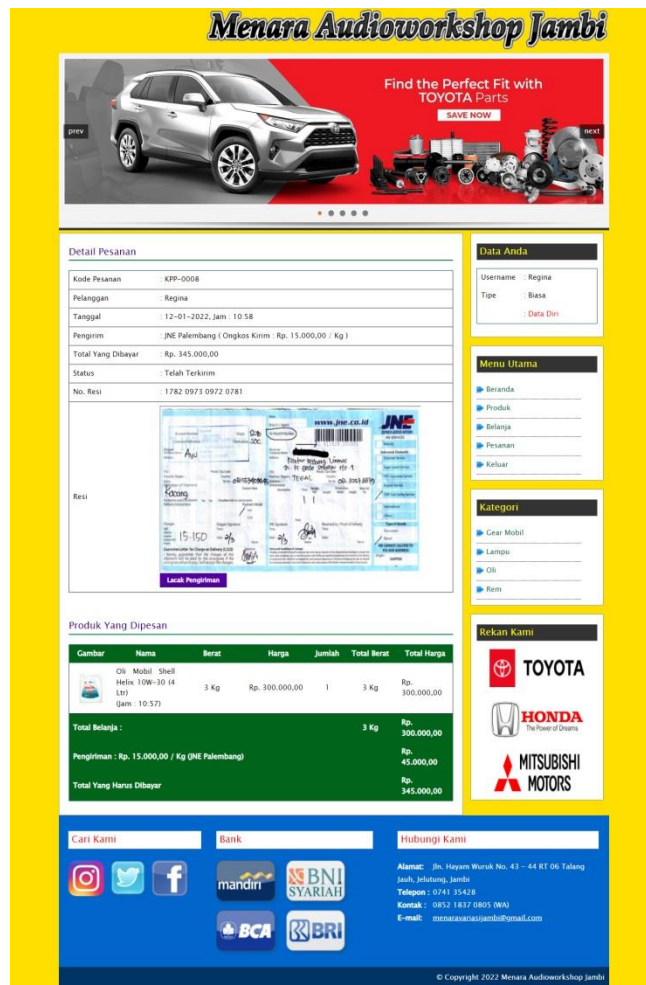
Menara Audioworkshop Jambi

prev

Find the Perfect Fit with TOYOTA Parts

SAVE NOW

next

Detail Pesanan

| | |
|---|---|
| Kode Pesanan | : KPP-0008 |
| Pelanggan | : Regina |
| Tanggal | : 12-01-2022, Jam : 10:58 |
| Pengirim | : JNE Palembang ( Ongkos Kirim : Rp. 15.000,00 / Kg ) |
| Total Yang Dibayar | : Rp. 345.000,00 |
| Status | : Telah Terkirim |
| No. Resi | : 1782 0973 0972 0781 |
| Resi | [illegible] www.jne.co.id JNE Lacak Pengiriman |

Produk Yang Dipesan

| Gambar | Nama | Berat | Harga | Jumlah | Total Berat | Total Harga |
|---|---|---|---|---|---|---|
| | Oli Mobil Shell Helix 10W-30 (4 Ltr) (Jam : 10:57) | 3 Kg | Rp. 300.000,00 | 1 | 3 Kg | Rp. 300.000,00 |
| Total Belanja : | | | | | 3 Kg | Rp. 300.000,00 |
| Pengiriman : Rp. 15.000,00 / Kg (JNE Palembang) | | | | | | Rp. 45.000,00 |
| Total Yang Harus Dibayar | | | | | | Rp. 345.000,00 |

Data Anda

Username : Regina
Tipe : Biasa
: Data Diri

Menu Utama

Beranda
Produk
Belanja
Pesanan
Keluar

Kategori

Gear Mobil
Lampu
Oli
Rem

Rekan Kami

TOYOTA
HONDA The Power of Dreams
MITSUBISHI MOTORS

Cari Kami

Bank

mandiri
BNI SYARIAH
BCA
BRI

Hubungi Kami

Alamat: Jln. Hayam Wuruk No. 43 - 44 RT 06 Talang Jauh, Jelutung, Jambi
Telepon : 0741 35428
Kontak : 0852 1837 0805 (WA)
E-mail: menaravariasijambi@gmail.com

© Copyright 2022 Menara Audioworkshop Jambi